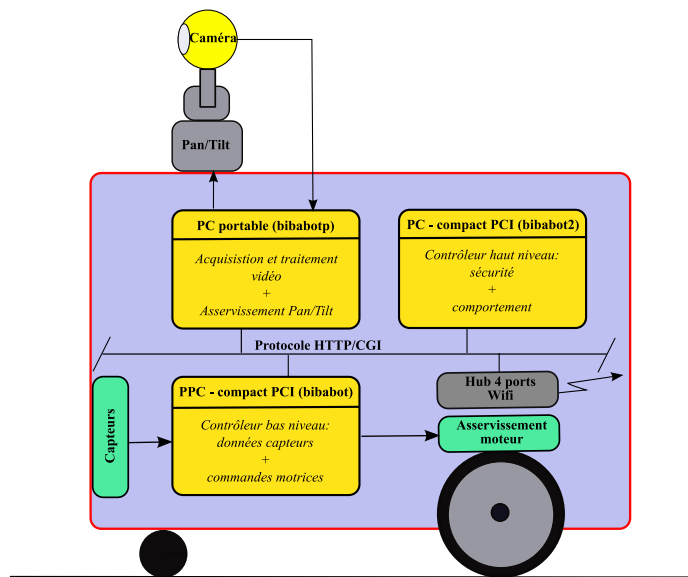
Caméra

Pan/Tilt

PC portable (bibabotp)

Acquisistion et traitement vidéo
+
Asservissement Pan/Tilt

PC - compact PCI (bibabot2)

Contrôleur haut niveau: sécurité
+
comportement

Protocole HTTP/CGI

Hub 4 ports Wifi

Capteurs

PPC - compact PCI (bibabot)

Contrôleur bas niveau: données capteurs
+
commandes motrices

Asservissement moteur